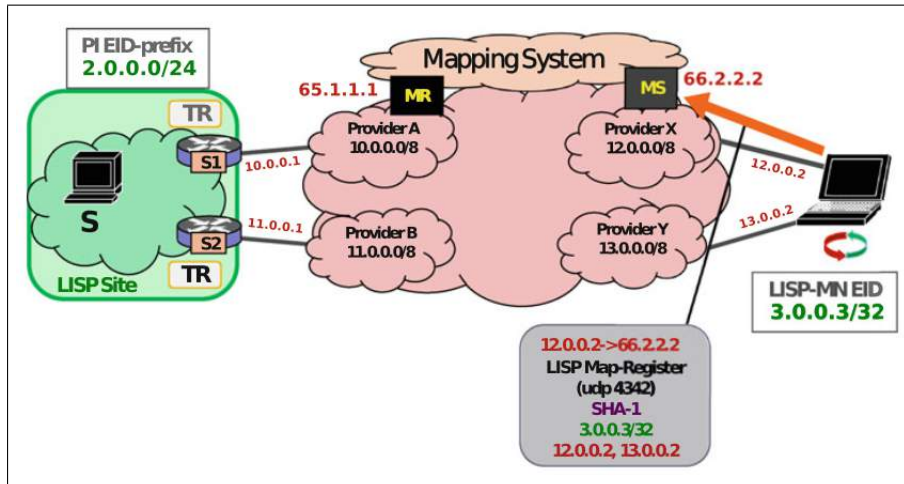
PI EID-prefix
2.0.0.0/24

Mapping System

65.1.1.1
MR

MS
66.2.2.2

TR
S1
10.0.0.1

S
S2
11.0.0.1
TR
LISP Site

Provider A
10.0.0.0/8

Provider B
11.0.0.0/8

Provider X
12.0.0.0/8

Provider Y
13.0.0.0/8

12.0.0.2
13.0.0.2

LISP-MN EID
3.0.0.3/32

12.0.0.2->66.2.2.2
LISP Map-Register
(udp 4342)
SHA-1
3.0.0.3/32
12.0.0.2, 13.0.0.2